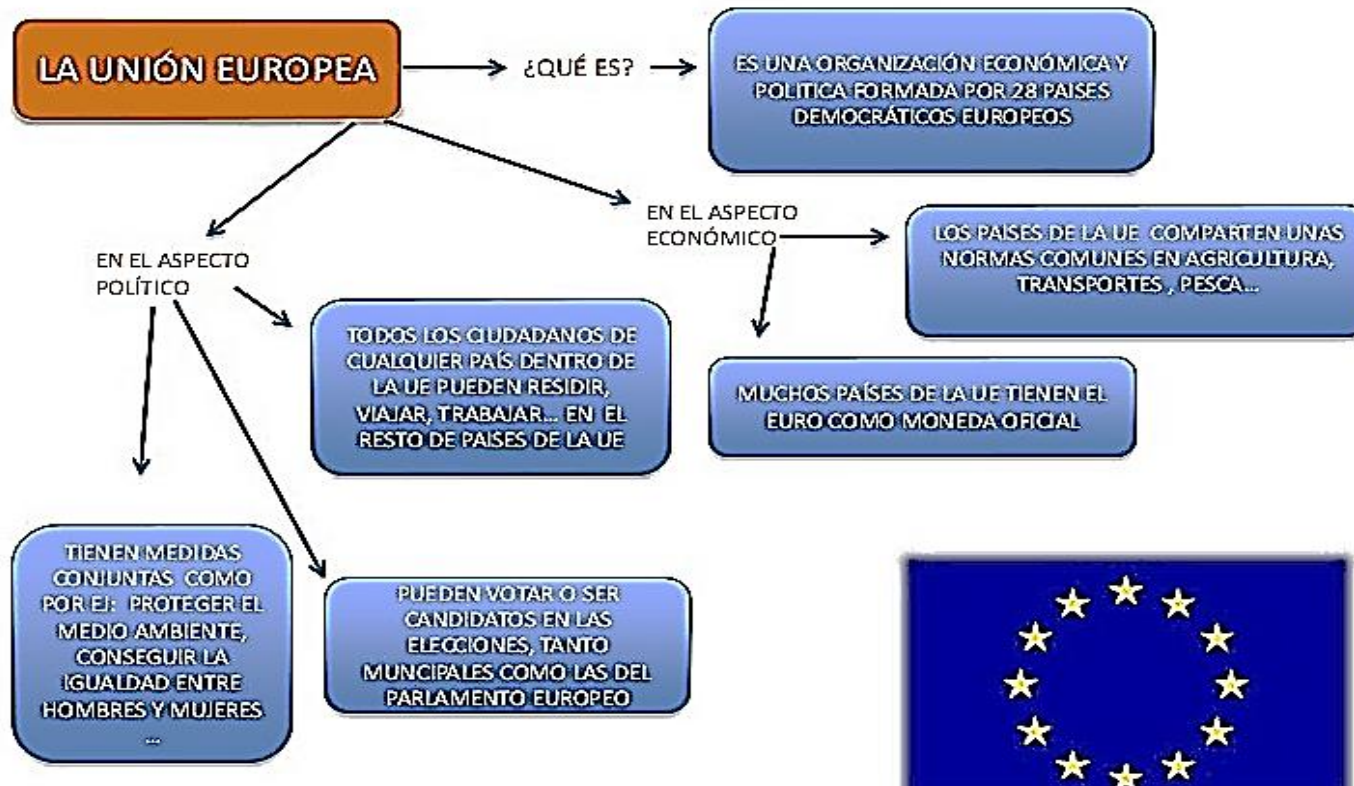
LA UNIÓN EUROPEA

¿QUÉ ES?

ES UNA ORGANIZACIÓN ECONÓMICA Y POLITICA FORMADA POR 28 PAISES DEMOCRÁTICOS EUROPEOS

EN EL ASPECTO POLÍTICO

EN EL ASPECTO ECONÓMICO

LOS PAISES DE LA UE COMPARTEN UNAS NORMAS COMUNES EN AGRICULTURA, TRANSPORTES , PESCA...

TODOS LOS CIUDADANOS DE CUALQUIER PAÍS DENTRO DE LA UE PUEDEN RESIDIR, VIAJAR, TRABAJAR... EN EL RESTO DE PAISES DE LA UE

MUCHOS PAÍSES DE LA UE TIENEN EL EURO COMO MONEDA OFICIAL

TIENEN MEDIDAS CONJUNTAS COMO POR EJ: PROTEGER EL MEDIO AMBIENTE, CONSEGUIR LA IGUALDAD ENTRE HOMBRES Y MUJERES ...

PUEDEN VOTAR O SER CANDIDATOS EN LAS ELECCIONES, TANTO MUNCIPALES COMO LAS DEL PARLAMENTO EUROPEO